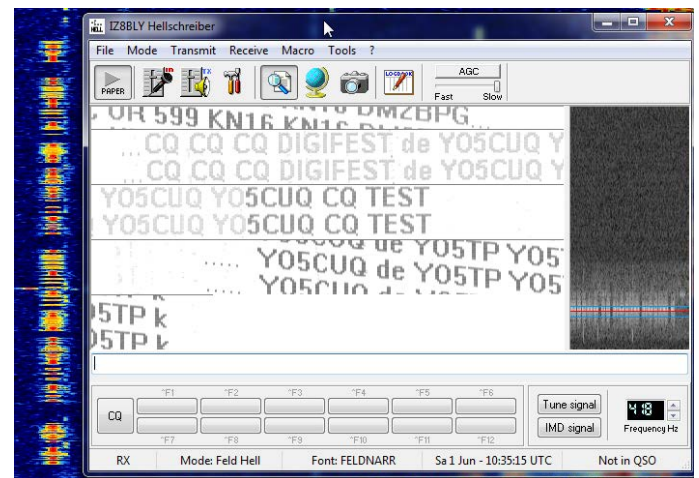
IZ8BLY Hellschreiber

File Mode Transmit Receive Macro Tools ?

PAPER

AGC

Fast Slow

UR 599 KN16 KN16 DM2BPG

...CQ CQ CQ DIGIFEST de YO5CUQ Y

...CQ CQ CQ DIGIFEST de YO5CUQ Y

YO5CUQ YO5CUQ CQ TEST

YO5CUQ YO5CUQ CQ TEST

..... YO5CUQ de YO5TP YO5

..... YO5CUQ de YO5TP YO5

5TP k

5TP k

CQ

^F1 ^F2 ^F3 ^F4 ^F5 ^F6

^F7 ^F8 ^F9 ^F10 ^F11 ^F12

Tune signal

IMD signal

418

Frequency Hz

RX Mode: Feld Hell Font: FELDNARR Sa 1 Jun - 10:35:15 UTC Not in QSO